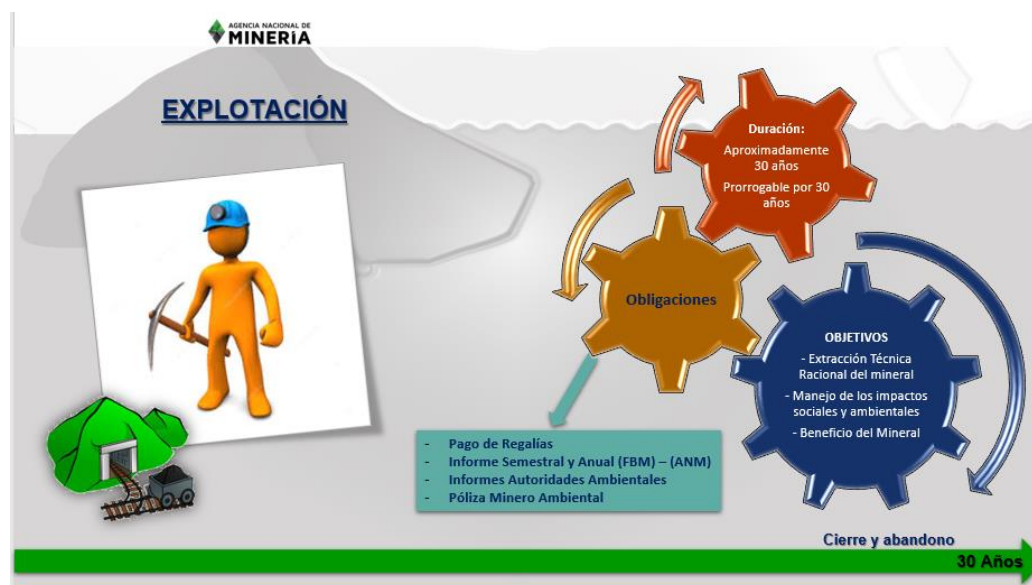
AGENCIA NACIONAL DE MINERIA

EXPLOTACIÓN

Duración:
Aproximadamente 30 años
Prorrogable por 30 años

Obligaciones

OBJETIVOS
- Extracción Técnica Racional del mineral
- Manejo de los impactos sociales y ambientales
- Beneficio del Mineral

- Pago de Regalías
- Informe Semestral y Anual (FBM) – (ANM)
- Informes Autoridades Ambientales
- Póliza Minero Ambiental

Cierre y abandono

30 Años